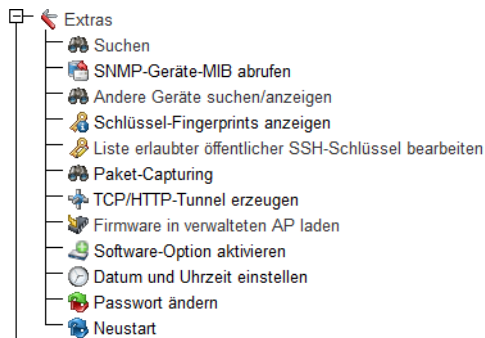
Extras
Suchen
SNMP-Geräte-MIB abrufen
Andere Geräte suchen/anzeigen
Schlüssel-Fingerprints anzeigen
Liste erlaubter öffentlicher SSH-Schlüssel bearbeiten
Paket-Capturing
TCP/HTTP-Tunnel erzeugen
Firmware in verwalteten AP laden
Software-Option aktivieren
Datum und Uhrzeit einstellen
Passwort ändern
Neustart